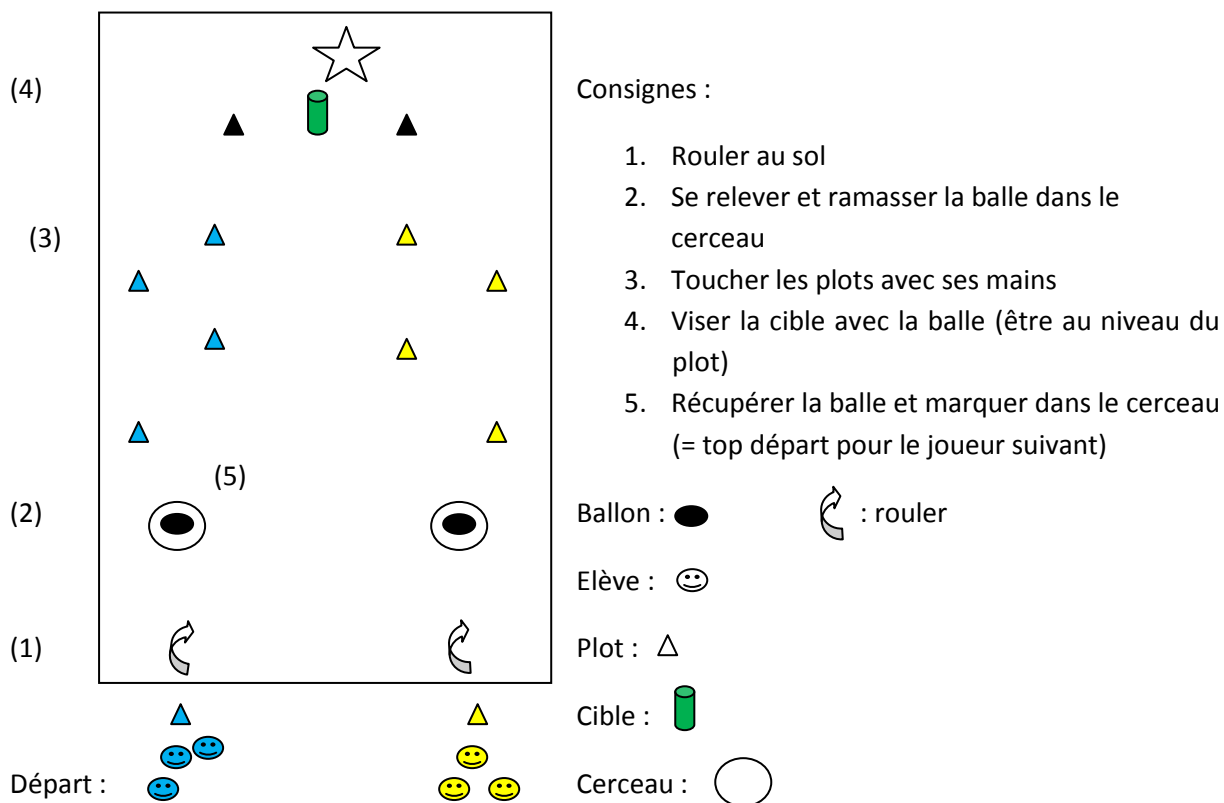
(4)

(3)

(5)

(2)

(1)

Départ :

Consignes :

1. Rouler au sol
2. Se relever et ramasser la balle dans le cerceau
3. Toucher les plots avec ses mains
4. Viser la cible avec la balle (être au niveau du plot)
5. Récupérer la balle et marquer dans le cerceau (= top départ pour le joueur suivant)

Ballon :

: rouler

Elève :

Plot :

Cible :

Cerceau :